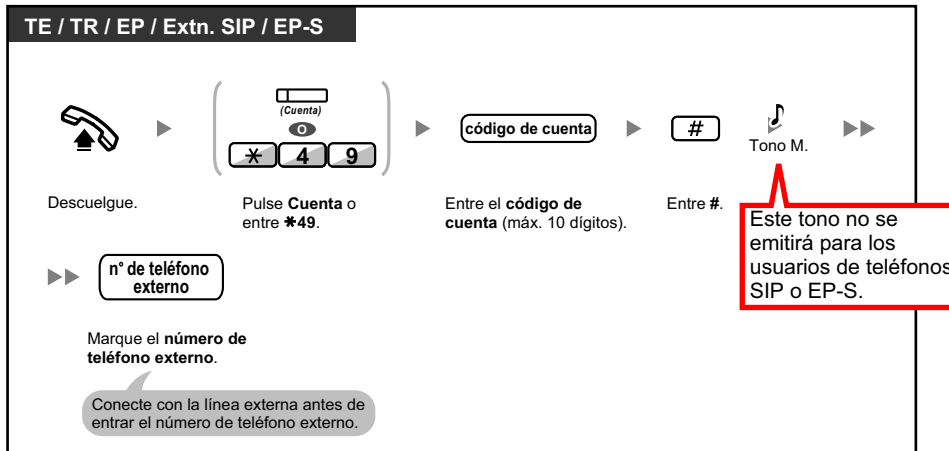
TE / TR / EP / Extn. SIP / EP-S

(Cuenta)
O
✱ 4 9

código de cuenta

#

Tono M.

Descuelgue.

Pulse **Cuenta** o entre ✱49.

Entre el **código de cuenta** (máx. 10 dígitos).

Entre **#**.

Este tono no se emitirá para los usuarios de teléfonos SIP o EP-S.

n° de teléfono externo

Marque el **número de teléfono externo**.

Conecte con la línea externa antes de entrar el número de teléfono externo.